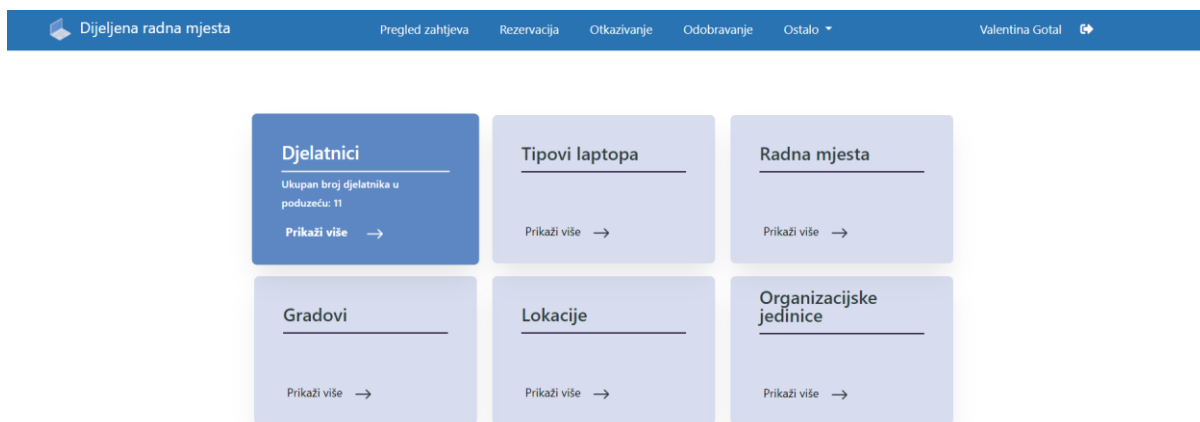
Dijeljena radna mjesta

Pregled zahtjeva
Rezervacija
Otkazivanje
Odobravanje
Ostalo

Valentina Gotal

Djelatnici

Ukupan broj djelatnika u poduzeću: 11

Prikaži više →

Tipovi laptopa

Prikaži više →

Radna mjesta

Prikaži više →

Gradovi

Prikaži više →

Lokacije

Prikaži više →

Organizacijske jedinice

Prikaži više →